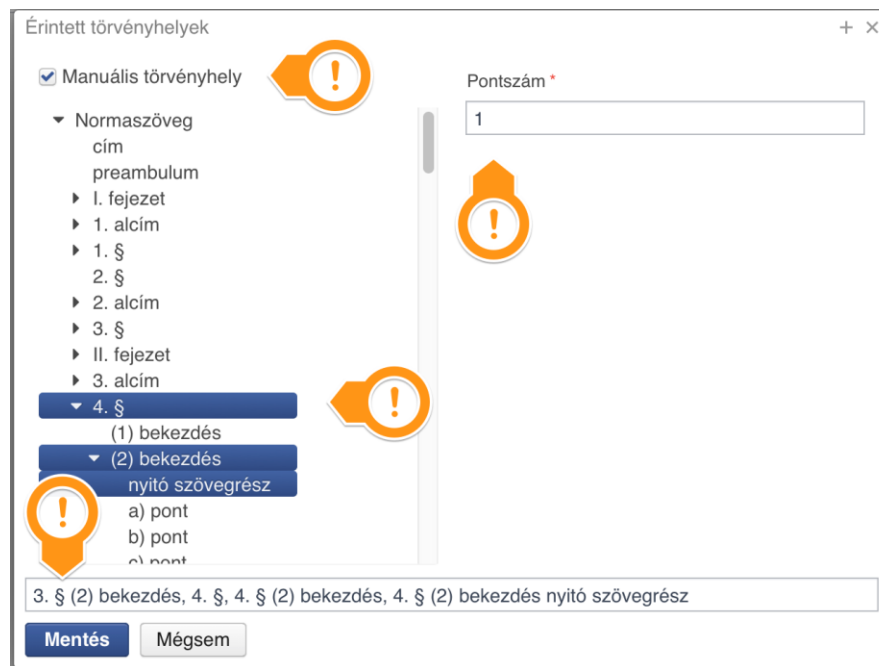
Érintett törvényhelyek

+ ×

Manuális törvényhely

!

Pontszám *

1

!

Normaszöveg
cím
preambulum
I. fejezet
1. alcím
1. §
2. §
2. alcím
3. §
II. fejezet
3. alcím
4. §

!

(1) bekezdés
(2) bekezdés
nyitó szövegrész

!

a) pont
b) pont
c) pont

3. § (2) bekezdés, 4. §, 4. § (2) bekezdés, 4. § (2) bekezdés nyitó szövegrész

Mentés Mégsem